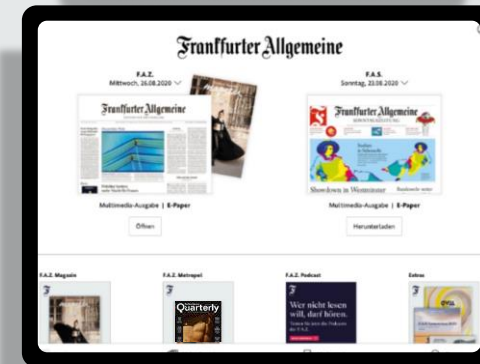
Frankfurter Allgemeine

F.A.Z.
Mittwoch, 26.08.2020

Frankfurter Allgemeine

Multimedia-Ausgabe | E-Paper

Öffnen

F.A.S.
Sonntag, 23.08.2020

Frankfurter Allgemeine

Showdown in Westminster

Multimedia-Ausgabe | E-Paper

Herunterladen

F.A.Z. Magazin

F.A.Z. Metropol

Quarterly

F.A.Z. Podcast

Wer nicht lesen will, darf hören.

Extras